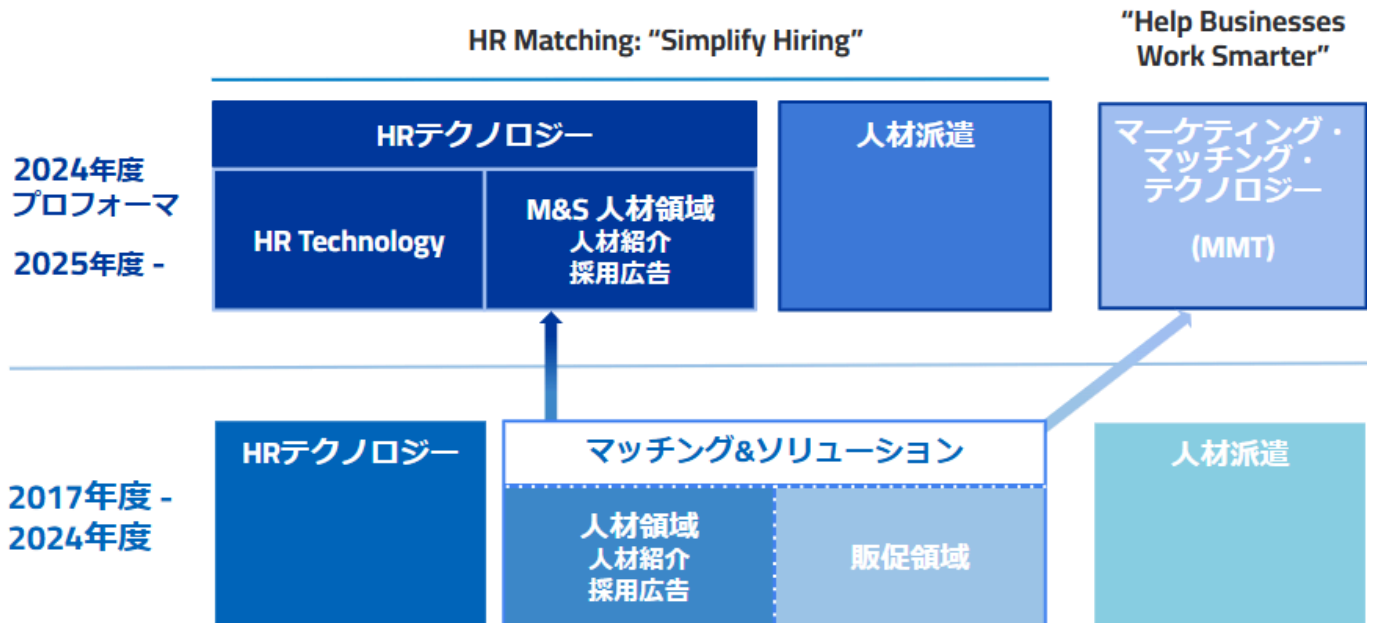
HR Matching: “Simplify Hiring”

“Help Businesses Work Smarter”

2024年度 プロフォーマ

2025年度 -

HRテクノロジー

HR Technology

M&S 人材領域
人材紹介
採用広告

人材派遣

マーケティング・マッチング・テクノロジー
(MMT)

2017年度 - 2024年度

HRテクノロジー

マッチング&ソリューション

人材領域
人材紹介
採用広告

販促領域

人材派遣